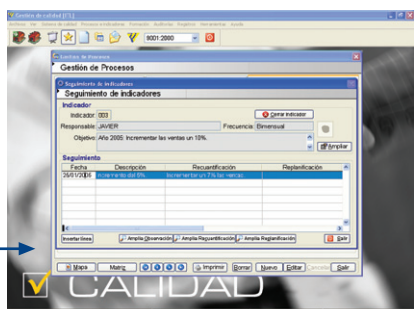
Gestión de calidad [CS]

Archivo Ver Sistema de calidad Procesos e indicadores Formación Auditorías Registros Herramientas Ayuda

9001:2000

Gestión de Procesos

Gestión de Procesos

Seguimiento de indicadores

Seguimiento de indicadores

Indicador

Indicador 003

Cerrar indicador

Responsable JAVIER

Frecuencia Bimensual

Objetivo Año 2005: Incrementar las ventas un 10%.

Ampliar

Seguimiento

| Fecha | Descripción | Recuantificación | Replanificación |
|---|---|---|---|
| 26/01/2005 | Incremento del 5%. | Incrementar un 7% las ventas. | |

Insertar línea

Ampliar Observación

Ampliar Recuantificación

Ampliar Replanificación

Salir

Mapa Matriz Imprimir Borrar Nuevo Editar Cancelar Salir

CALIDAD